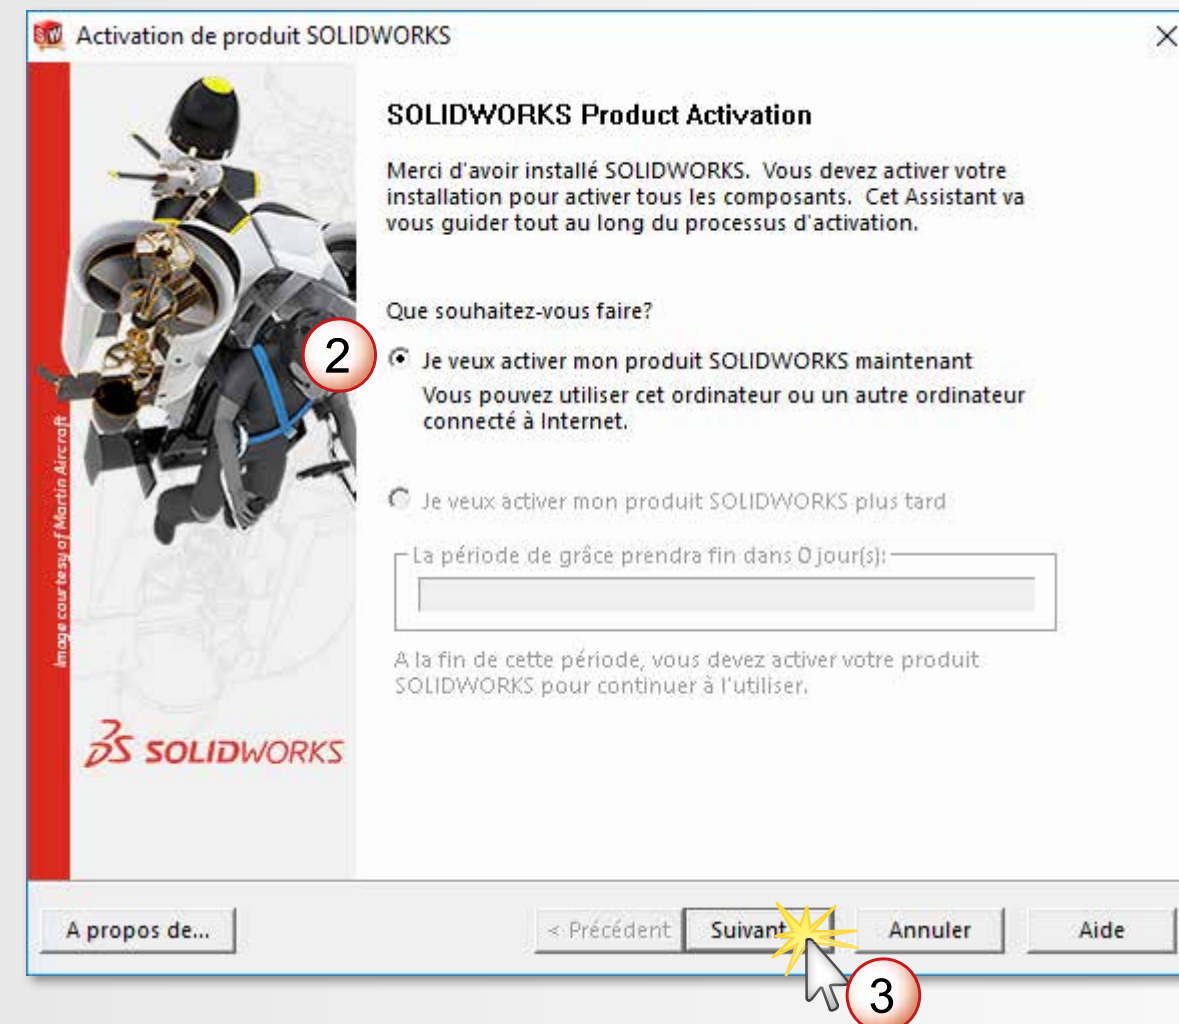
Activation de produit SOLIDWORKS

SOLIDWORKS Product Activation

Merci d'avoir installé SOLIDWORKS. Vous devez activer votre installation pour activer tous les composants. Cet Assistant va vous guider tout au long du processus d'activation.

Que souhaitez-vous faire?

2

Je veux activer mon produit SOLIDWORKS maintenant
Vous pouvez utiliser cet ordinateur ou un autre ordinateur connecté à Internet.

Je veux activer mon produit SOLIDWORKS plus tard

La période de grâce prendra fin dans 0 jour(s):

A la fin de cette période, vous devez activer votre produit SOLIDWORKS pour continuer à l'utiliser.

Image courtesy of Martin Aircraft

SOLIDWORKS

A propos de...

< Précédent

Suivant

Annuler

Aide

3